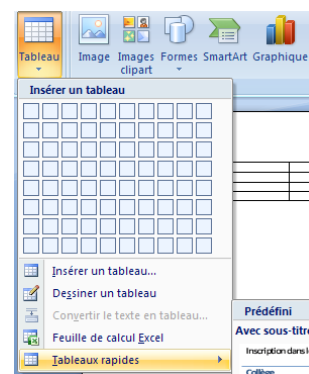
Tableau
Image
Images clipart
Formes
SmartArt
Graphique

Insérer un tableau

Insérer un tableau...
Dessiner un tableau
Convertir le texte en tableau...
Feuille de calcul Excel
Tableaux rapides

Prédéfini
Avec sous-titre
Inscription dans l
Collège